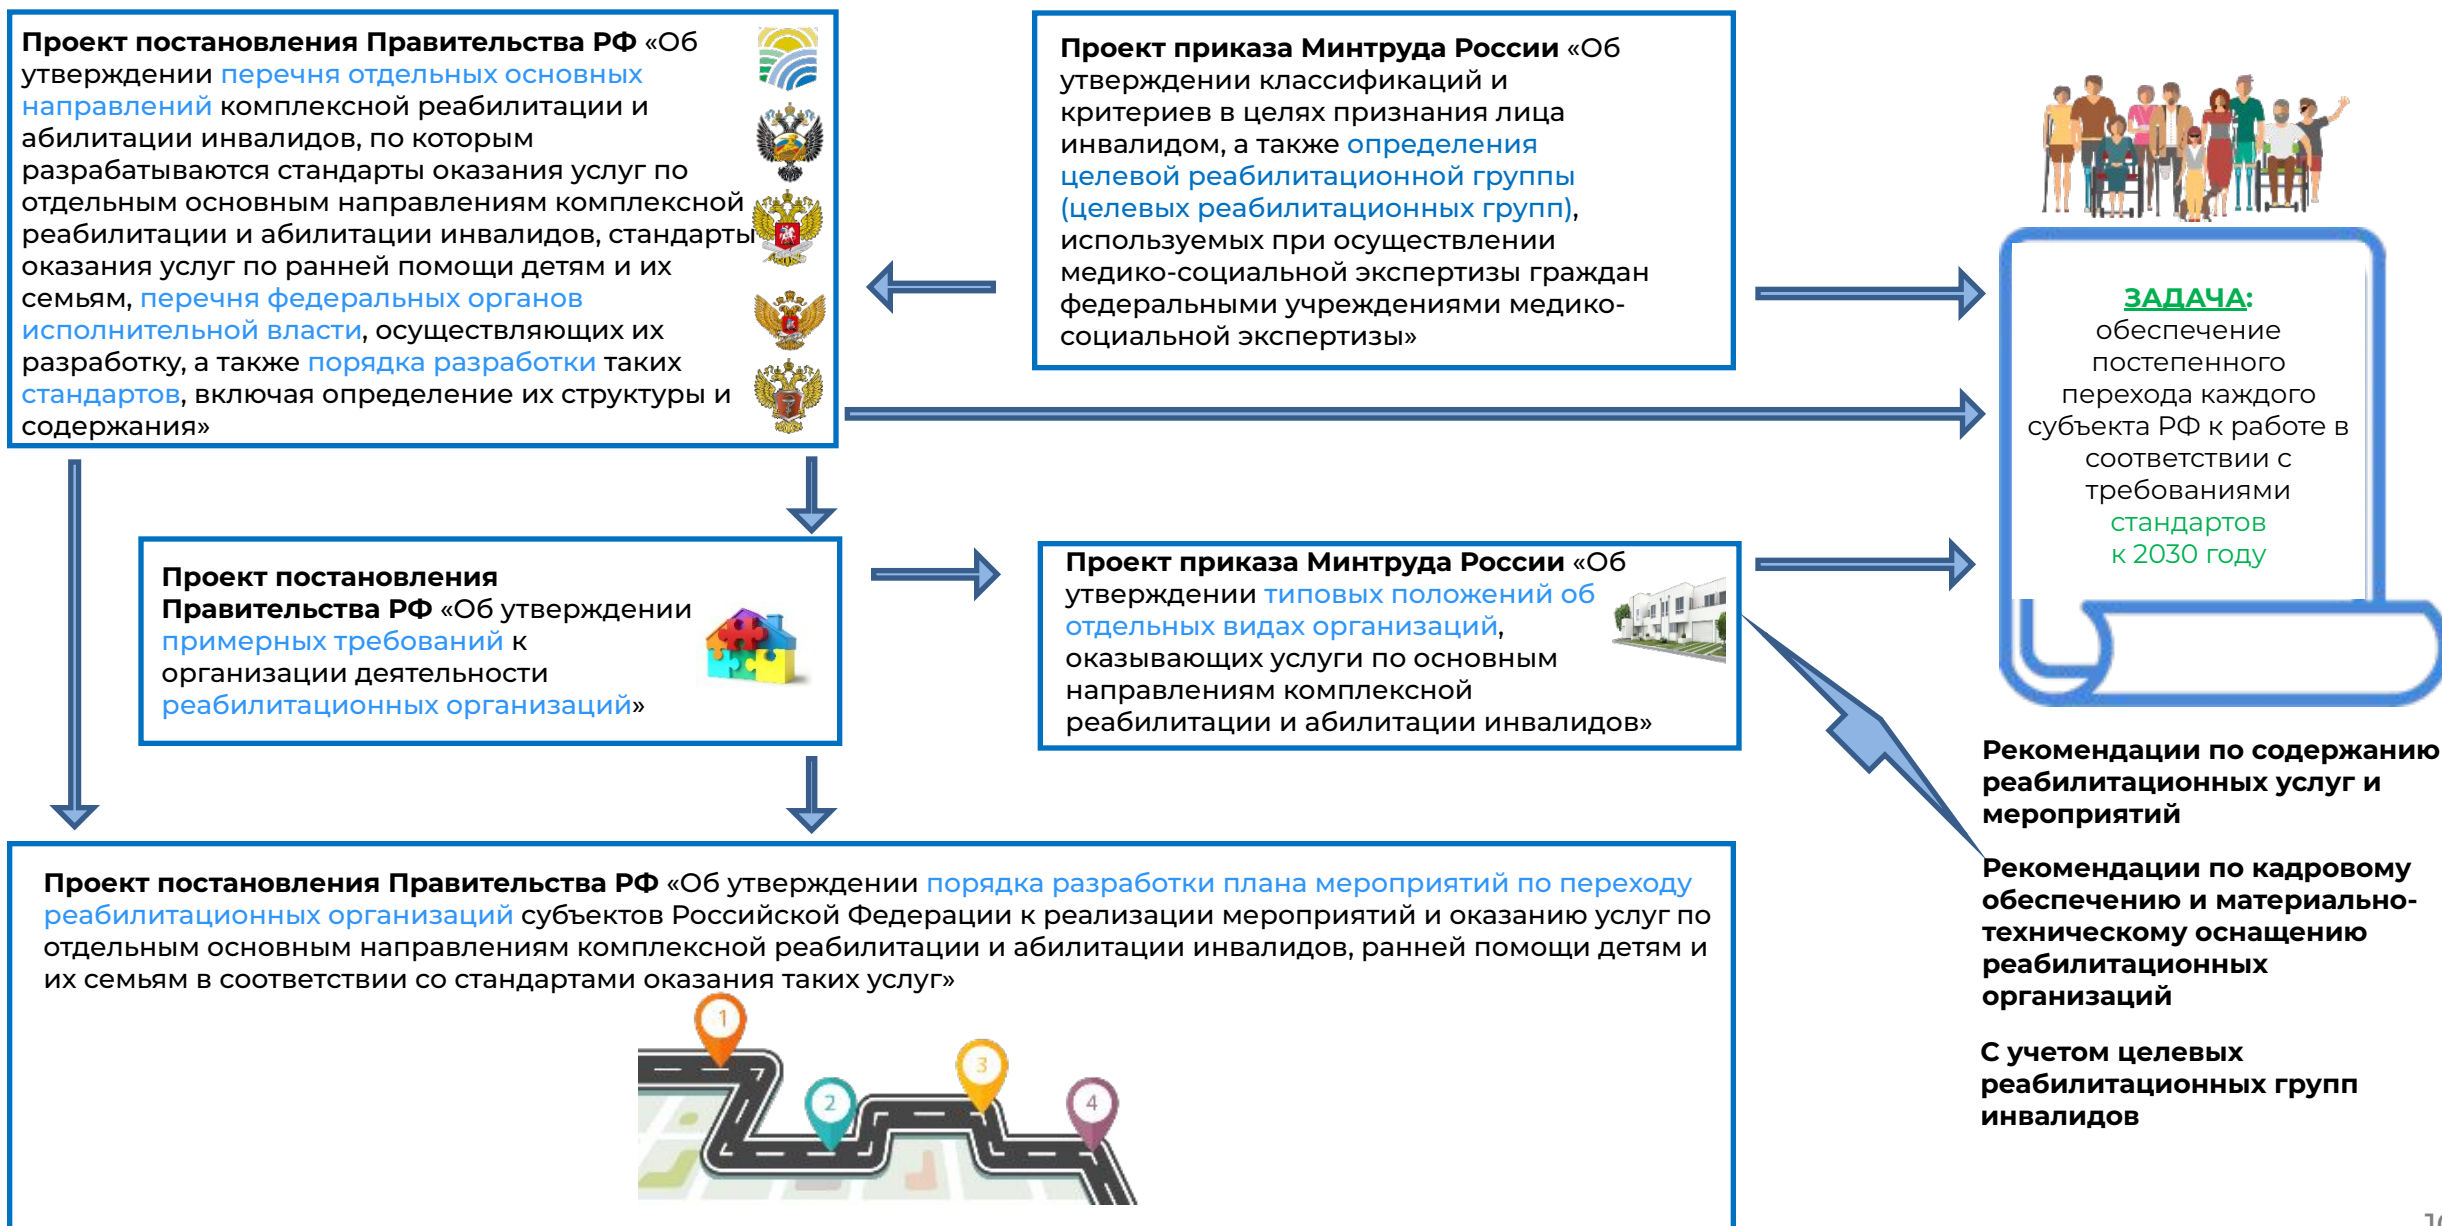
**Проект постановления Правительства РФ** «Об утверждении перечня отдельных основных направлений комплексной реабилитации и абилитации инвалидов, по которым разрабатываются стандарты оказания услуг по отдельным основным направлениям комплексной реабилитации и абилитации инвалидов, стандарты оказания услуг по ранней помощи детям и их семьям, перечня федеральных органов исполнительной власти, осуществляющих их разработку, а также порядка разработки таких стандартов, включая определение их структуры и содержания»

**Проект приказа Минтруда России** «Об утверждении классификаций и критериев в целях признания лица инвалидом, а также определения целевой реабилитационной группы (целевых реабилитационных групп), используемых при осуществлении медико-социальной экспертизы граждан федеральными учреждениями медико-социальной экспертизы»

ЗАДАЧА: обеспечение постепенного перехода каждого субъекта РФ к работе в соответствии с требованиями стандартов к 2030 году

**Проект постановления Правительства РФ** «Об утверждении примерных требований к организации деятельности реабилитационных организаций»

**Проект приказа Минтруда России** «Об утверждении типовых положений об отдельных видах организаций, оказывающих услуги по основным направлениям комплексной реабилитации и абилитации инвалидов»

**Рекомендации по содержанию реабилитационных услуг и мероприятий**

**Рекомендации по кадровому обеспечению и материально-техническому оснащению реабилитационных организаций**

**С учетом целевых реабилитационных групп инвалидов**

**Проект постановления Правительства РФ** «Об утверждении порядка разработки плана мероприятий по переходу реабилитационных организаций субъектов Российской Федерации к реализации мероприятий и оказанию услуг по отдельным основным направлениям комплексной реабилитации и абилитации инвалидов, ранней помощи детям и их семьям в соответствии со стандартами оказания таких услуг»

1 2 3 4